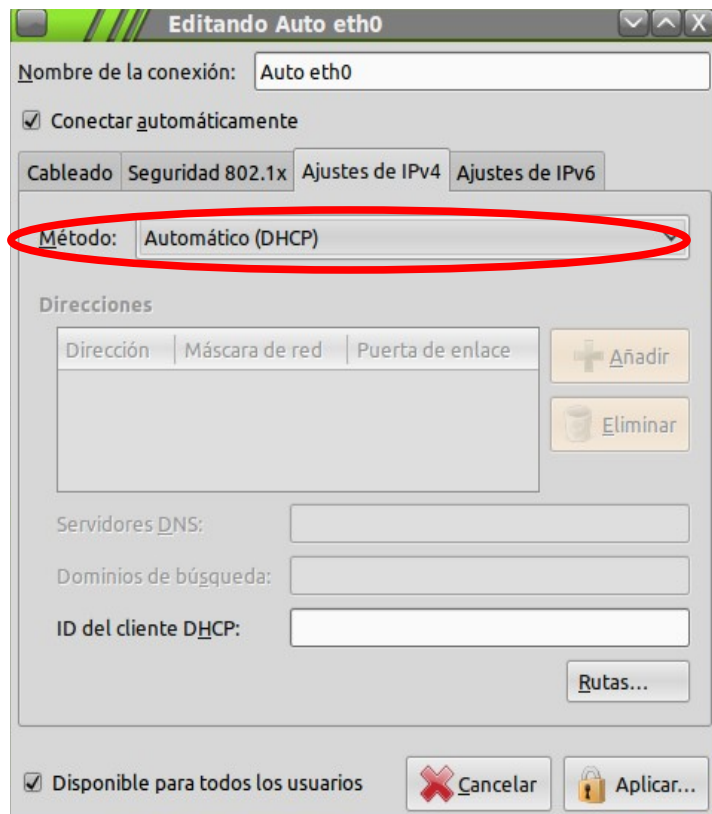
Editando Auto eth0

Nombre de la conexión: Auto eth0

☑ Conectar automáticamente

Cableado | Seguridad 802.1x | Ajustes de IPv4 | Ajustes de IPv6

Método: Automático (DHCP)

Direcciones

| Dirección | Máscara de red | Puerta de enlace |
|---|---|---|

Añadir

Eliminar

Servidores DNS:

Dominios de búsqueda:

ID del cliente DHCP:

Rutas...

☑ Disponible para todos los usuarios

Cancelar

Aplicar...